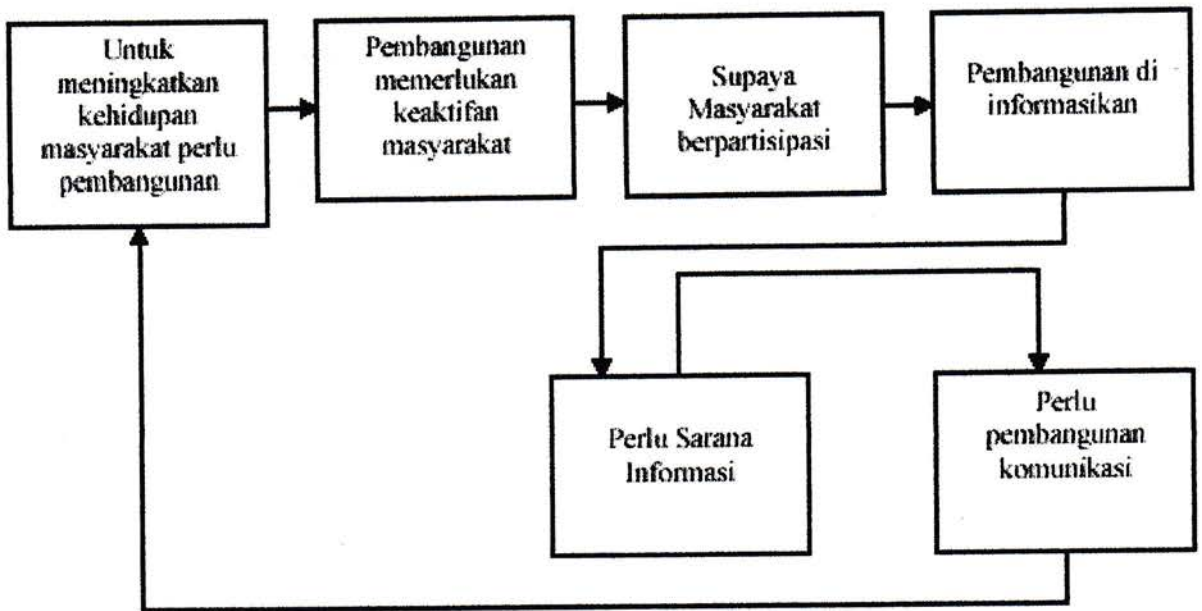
Untuk meningkatkan kehidupan masyarakat perlu pembangunan

Pembangunan memerlukan keaktifan masyarakat

Supaya Masyarakat berpartisipasi

Pembangunan di informasikan

Perlu Sarana Informasi

Perlu pembangunan komunikasi